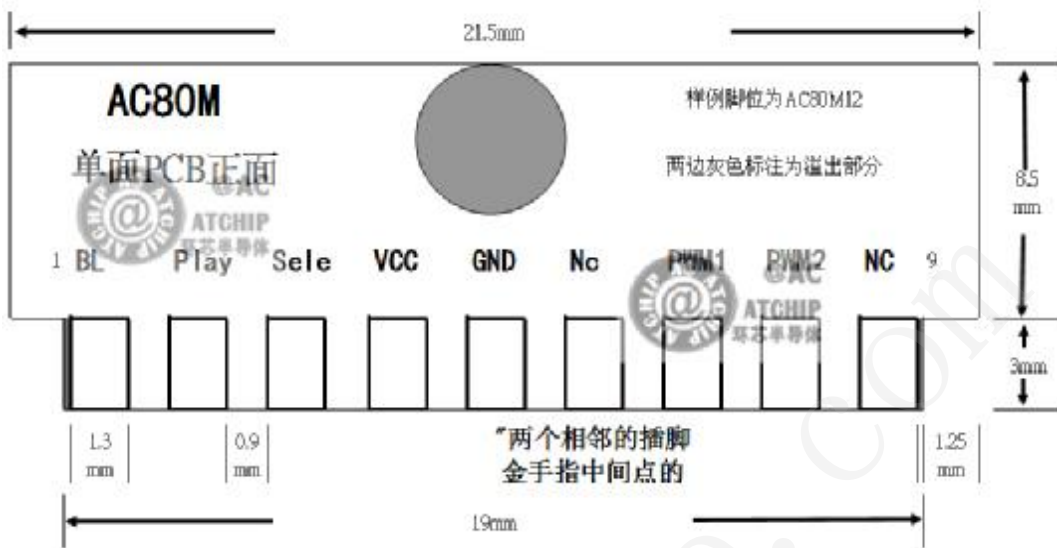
21.5mm

AC80M

单面PCB正面

样例脚位为AC80M12

两边灰色标注为溢出部分

8.5 mm

@AC ATCHIP 环芯半导体

1 BL Play Sele VCC GND Nc PWM1 PWM2 NC 9

@AC ATCHIP 环芯半导体

3mm

1.3 mm

0.9 mm

"两个相邻的插脚
金手指中间点的

1.25 mm

19mm